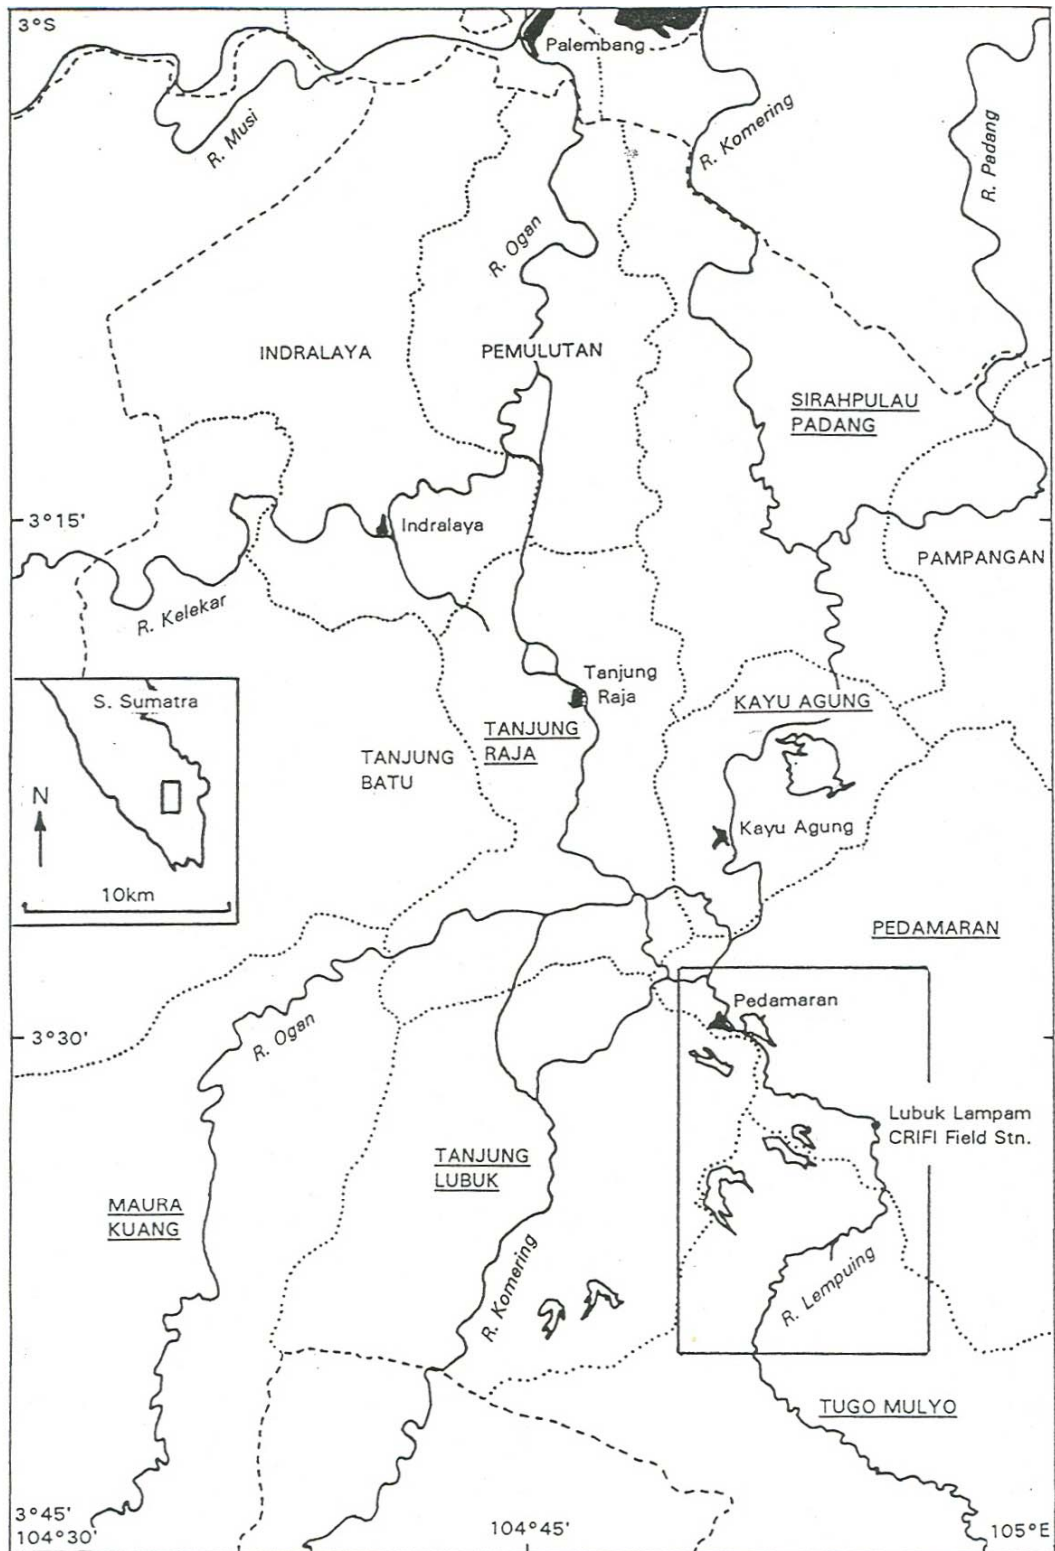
3°S

Palembang

R. Musi

R. Komering

R. Padang

R. Ogan

INDRALAYA

PEMULUTAN

SIRAHPULAU PADANG

3°15'

Indralaya

PAMPANGAN

R. Kelekar

S. Sumatra

N

10km

Tanjung Raja

KAYU AGUNG

TANJUNG BATU

TANJUNG RAJA

Kayu Agung

PEDAMARAN

Pedamaran

3°30'

R. Ogan

Lubuk Lampam CRIFI Field Stn.

TANJUNG LUBUK

MAURA KUANG

R. Komering

R. Lempuing

TUGO MULYO

3°45'
104°30'

104°45'

105°E